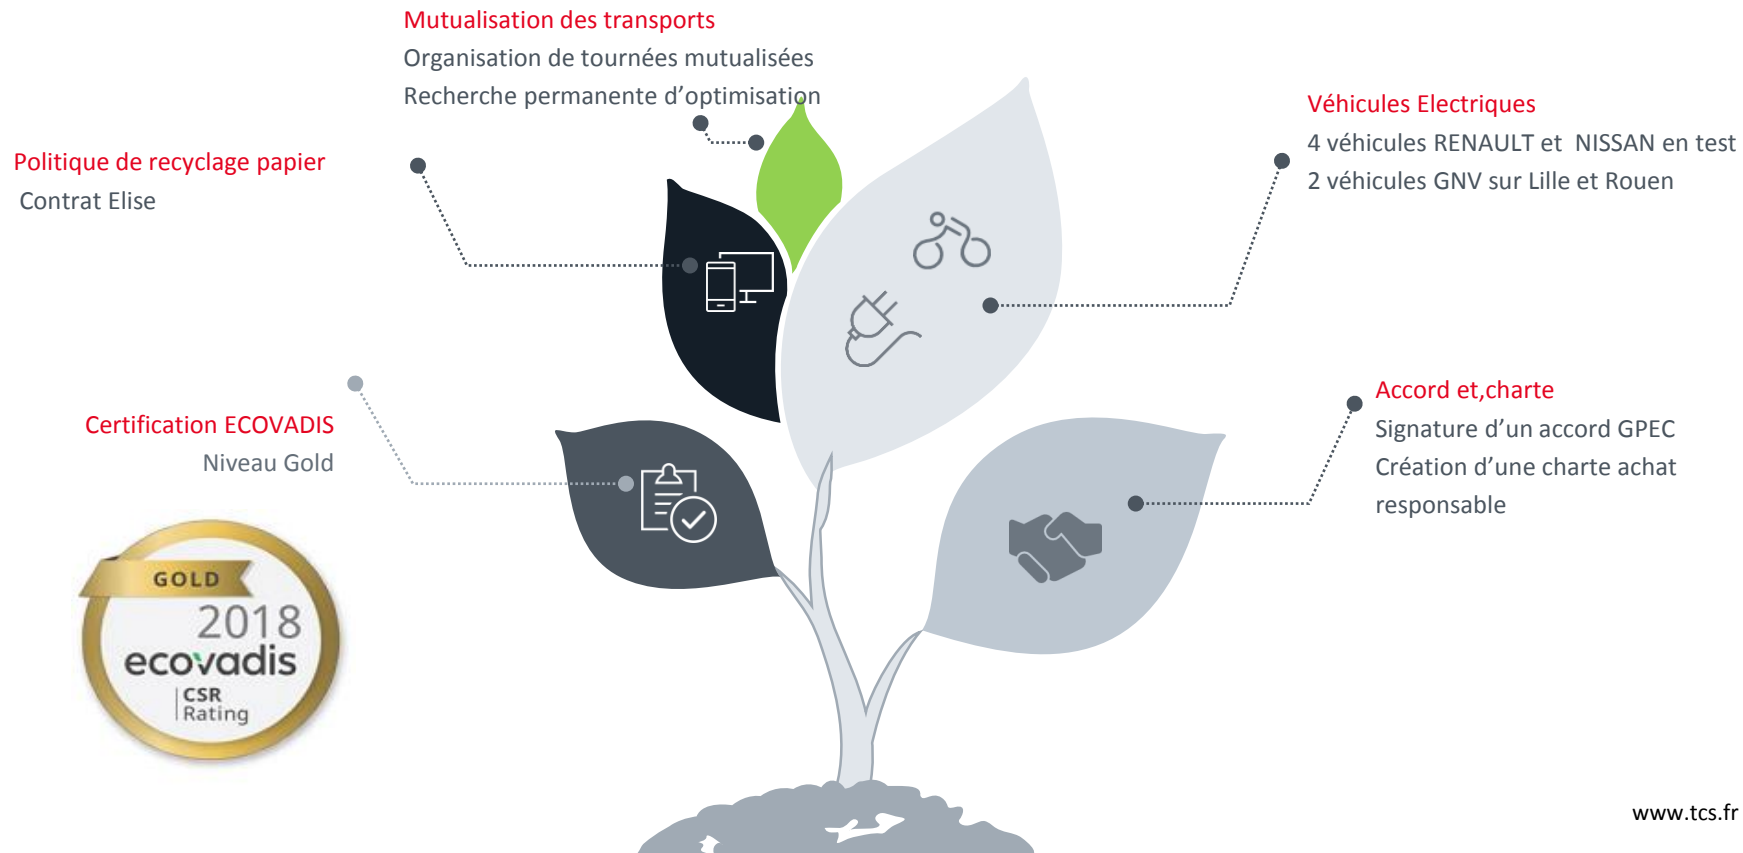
Mutualisation des transports
Organisation de tournées mutualisées
Recherche permanente d'optimisation

Politique de recyclage papier
Contrat Elise

Véhicules Electriques
4 véhicules RENAULT et NISSAN en test
2 véhicules GNV sur Lille et Rouen

Certification ECOVADIS
Niveau Gold

Accord et,charte
Signature d'un accord GPEC
Création d'une charte achat responsable

GOLD
2018
ecovadis
CSR
Rating

www.tcs.fr